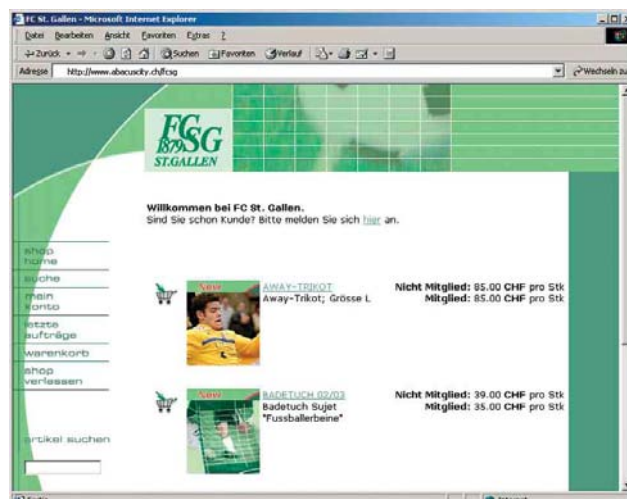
FC St. Gallen - Microsoft Internet Explorer

Datei Bearbeiten Ansicht Favoriten Extras ?

Zurück Suchen Favoriten Verlauf

Adresse http://www.abacuscity.ch/fcsg

Wechseln zu

FC 1879 SG ST.GALLEN

Willkommen bei FC St. Gallen.
Sind Sie schon Kunde? Bitte melden Sie sich hier an.

shop home

suche

mein konto

letzte aufträge

warenkorb

shop verlassen

artikel suchen

New

AWAY-TRIKOT
Away-Trikot; Grösse L

Nicht Mitglied: 85.00 CHF pro Stk
Mitglied: 85.00 CHF pro Stk

New

BADETUCH 02/03
Badetuch Sujet "Fussballerbeine"

Nicht Mitglied: 39.00 CHF pro Stk
Mitglied: 35.00 CHF pro Stk

Fertig

Internet